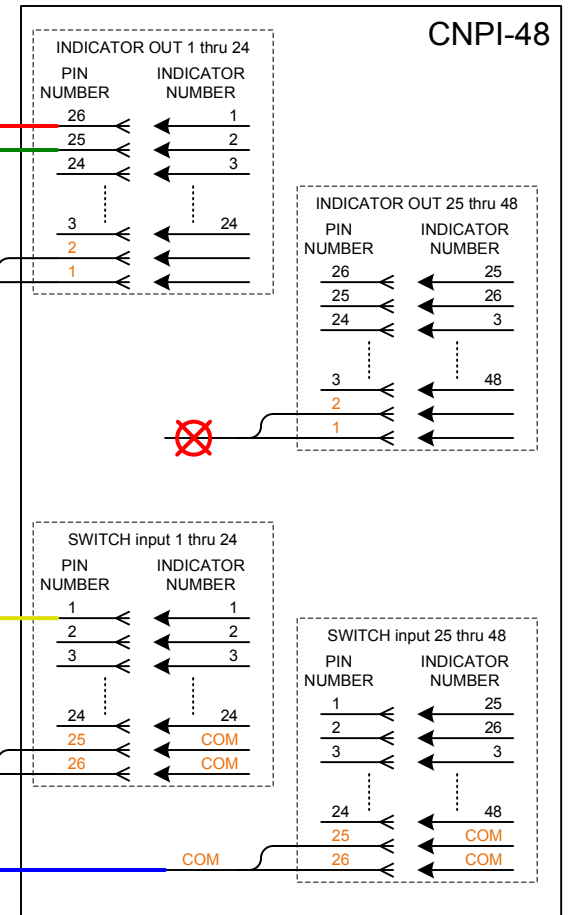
CNPI-48

INDICATOR OUT 1 thru 24

PIN NUMBER | INDICATOR NUMBER

26 1
25 2
24 3
3 24
2
1

INDICATOR OUT 25 thru 48

PIN NUMBER | INDICATOR NUMBER

26 25
25 26
24 3
3 48
2
1

SWITCH input 1 thru 24

PIN NUMBER | INDICATOR NUMBER

1 1
2 2
3 3
24 24
25 COM
26 COM

SWITCH input 25 thru 48

PIN NUMBER | INDICATOR NUMBER

1 25
2 26
3 3
24 48
25 COM
26 COM

COM